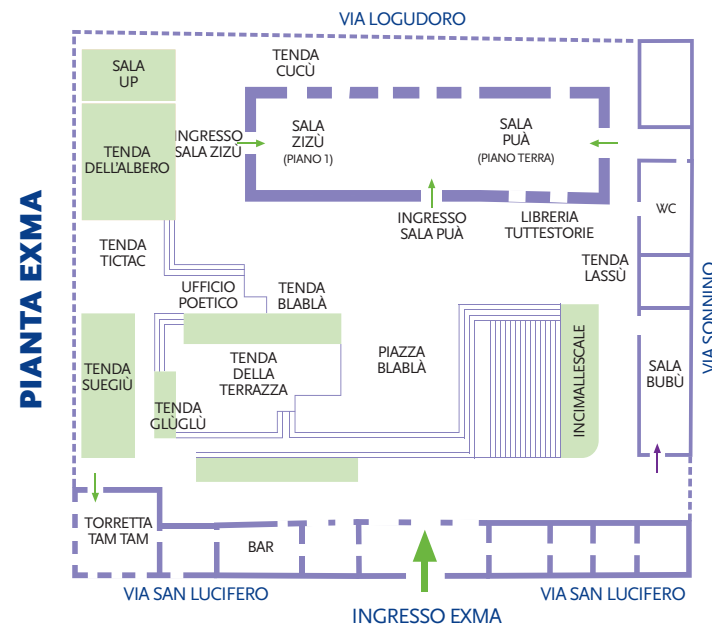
PIANTA EXMA

VIA LOGUDORO

SALA UP

TENDA CUCÙ

TENDA DELL'ALBERO

INGRESSO SALA ZIZÙ

SALA ZIZÙ (PIANO 1)

SALA PUÀ (PIANO TERRA)

WC

INGRESSO SALA PUÀ

LIBRERIA TUTTESTORIE

TENDA TICTAC

TENDA LASSÙ

UFFICIO POETICO

TENDA BLABLÀ

VIA SONNINO

TENDA SUEGIÙ

TENDA DELLA TERRAZZA

PIAZZA BLABLÀ

INCIMALLESCALE

SALA BUBÙ

TENDA GLÙGLÙ

TORRETTA TAM TAM

BAR

VIA SAN LUCIFERO

VIA SAN LUCIFERO

INGRESSO EXMA